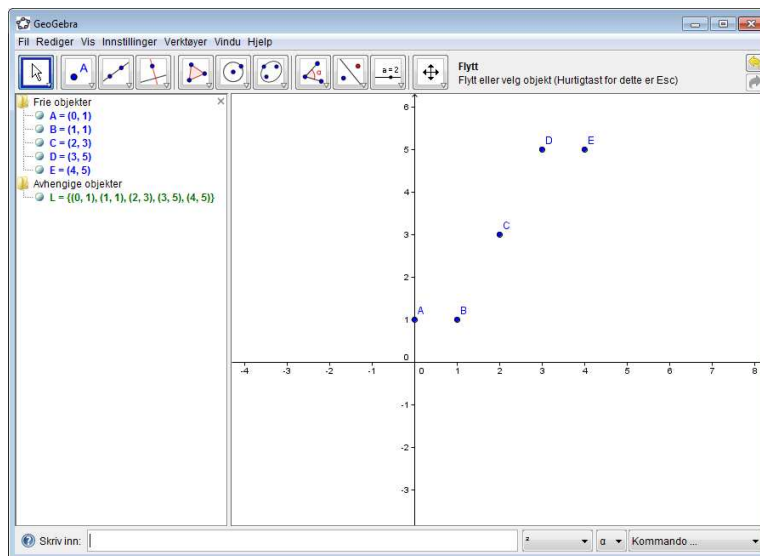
GeoGebra

Fil Rediger Vis Innstillinger Verktøyer Vindu Hjelp

a = 2

Flytt
Flytt eller velg objekt (Hurtigtast for dette er Esc)

Frie objekter
A = (0, 1)
B = (1, 1)
C = (2, 3)
D = (3, 5)
E = (4, 5)
Avhengige objekter
L = {(0, 1), (1, 1), (2, 3), (3, 5), (4, 5)}

6
5
4
3
2
1
0
-1
-2
-3
-4 -3 -2 -1 0 1 2 3 4 5 6 7 8
A B C D E

Skriv inn:
²
α
Kommando ...